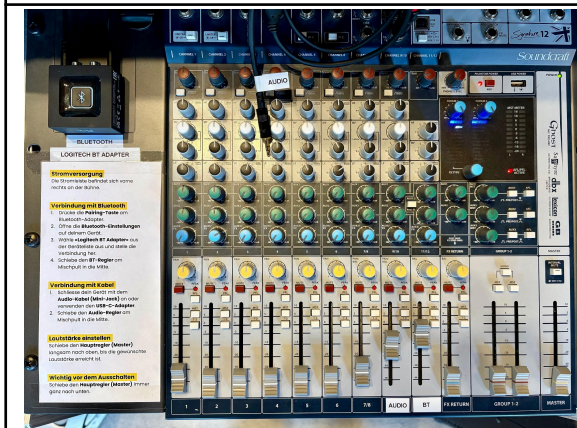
BLUETOOTH

LOGITECH BT ADAPTER

Stromversorgung
Die Stromleiste befindet sich vorne rechts an der Bühne.

Verbindung mit Bluetooth
1. Drücke die Pairing-Taste am Bluetooth-Adapter.
2. Öffne die Bluetooth-Einstellungen auf deinem Gerät.
3. Wähle «Logitech BT Adapter» aus der Geräteliste aus und stelle die Verbindung her.
4. Schiebe den BT-Regler am Mischpult in die Mitte.

Verbindung mit Kabel
1. Schliesse dein Gerät mit dem Audio-Kabel (Mini-Jack) an oder verwenden den USB-C-Adapter.
2. Schiebe den Audio-Regler am Mischpult in die Mitte.

Lautstärke einstellen
Schiebe den Hauptregler (Master) langsam nach oben, bis die gewünschte Lautstärke erreicht ist.

Wichtig vor dem Ausschalten
Schiebe den Hauptregler (Master) immer ganz nach unten.

AUDIO

Signature 12

Soundcraft

1 | 2 | 3 | 4 | 5 | 6 | 7/8 | AUDIO | BT | FX RETURN | GROUP 1-2 | MASTER